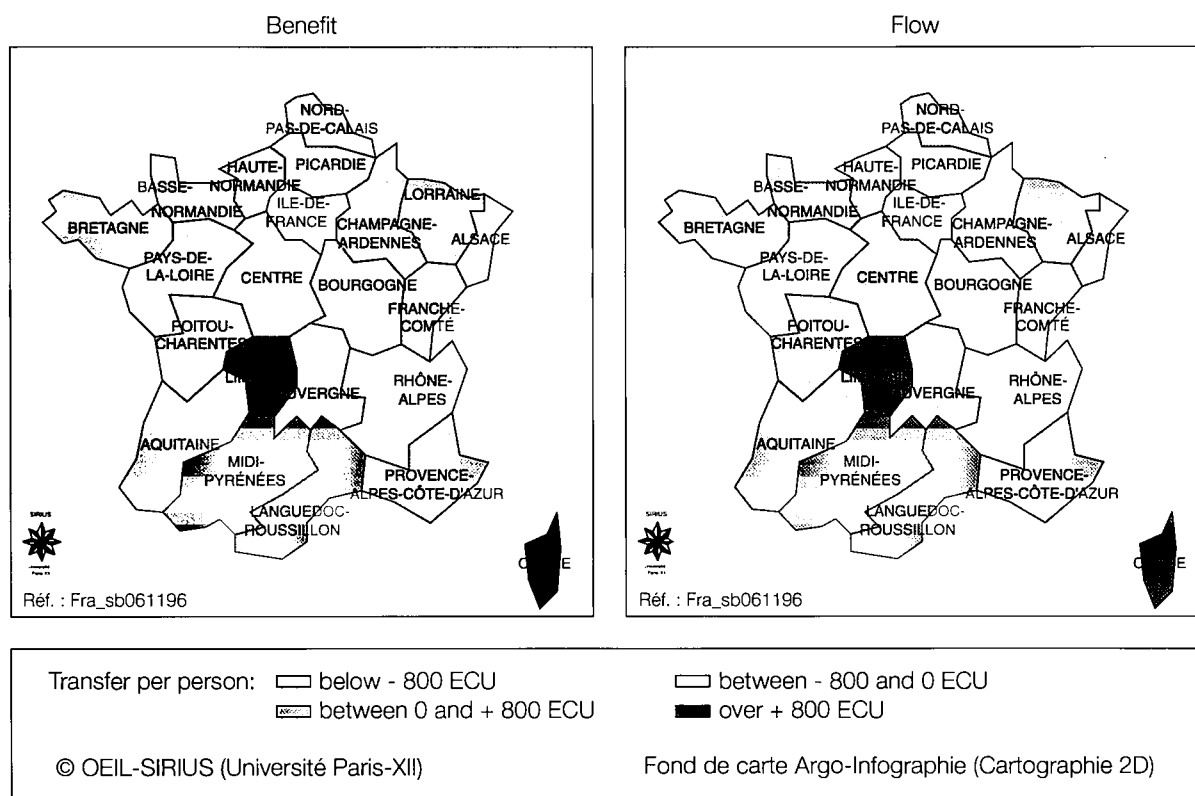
Benefit

NORD-PAS-DE-CALAIS
HAUTE-NORMANDIE
PICARDIE
BASSE-NORMANDIE
LORRAINE
BRETAGNE
ILE-DE-FRANCE
CHAMPAGNE-ARDENNES
ALSACE
PAYS-DE-LA-LOIRE
CENTRE
BOURGOGNE
FRANCHE-COMTÉ
POITOU-CHARENTES
LI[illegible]
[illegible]UVERGNE
RHÔNE-ALPES
AQUITAINE
MIDI-PYRÉNÉES
PROVENCE-ALPES-CÔTE-D'AZUR
LANGUEDOC-ROUSSILLON
C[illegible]E
SIRIUS
Réf. : Fra_sb061196

Flow

NORD-PAS-DE-CALAIS
HAUTE-NORMANDIE
PICARDIE
BASSE-NORMANDIE
BRETAGNE
ILE-DE-FRANCE
CHAMPAGNE-ARDENNES
ALSACE
PAYS-DE-LA-LOIRE
CENTRE
BOURGOGNE
FRANCHE-COMTÉ
POITOU-CHARENTES
LI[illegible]
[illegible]UVERGNE
RHÔNE-ALPES
AQUITAINE
MIDI-PYRÉNÉES
PROVENCE-ALPES-CÔTE-D'AZUR
LANGUEDOC-ROUSSILLON
C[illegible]E
SIRIUS
Réf. : Fra_sb061196

Transfer per person: below - 800 ECU
between 0 and + 800 ECU
between - 800 and 0 ECU
over + 800 ECU

© OEIL-SIRIUS (Université Paris-XII)

Fond de carte Argo-Infographie (Cartographie 2D)